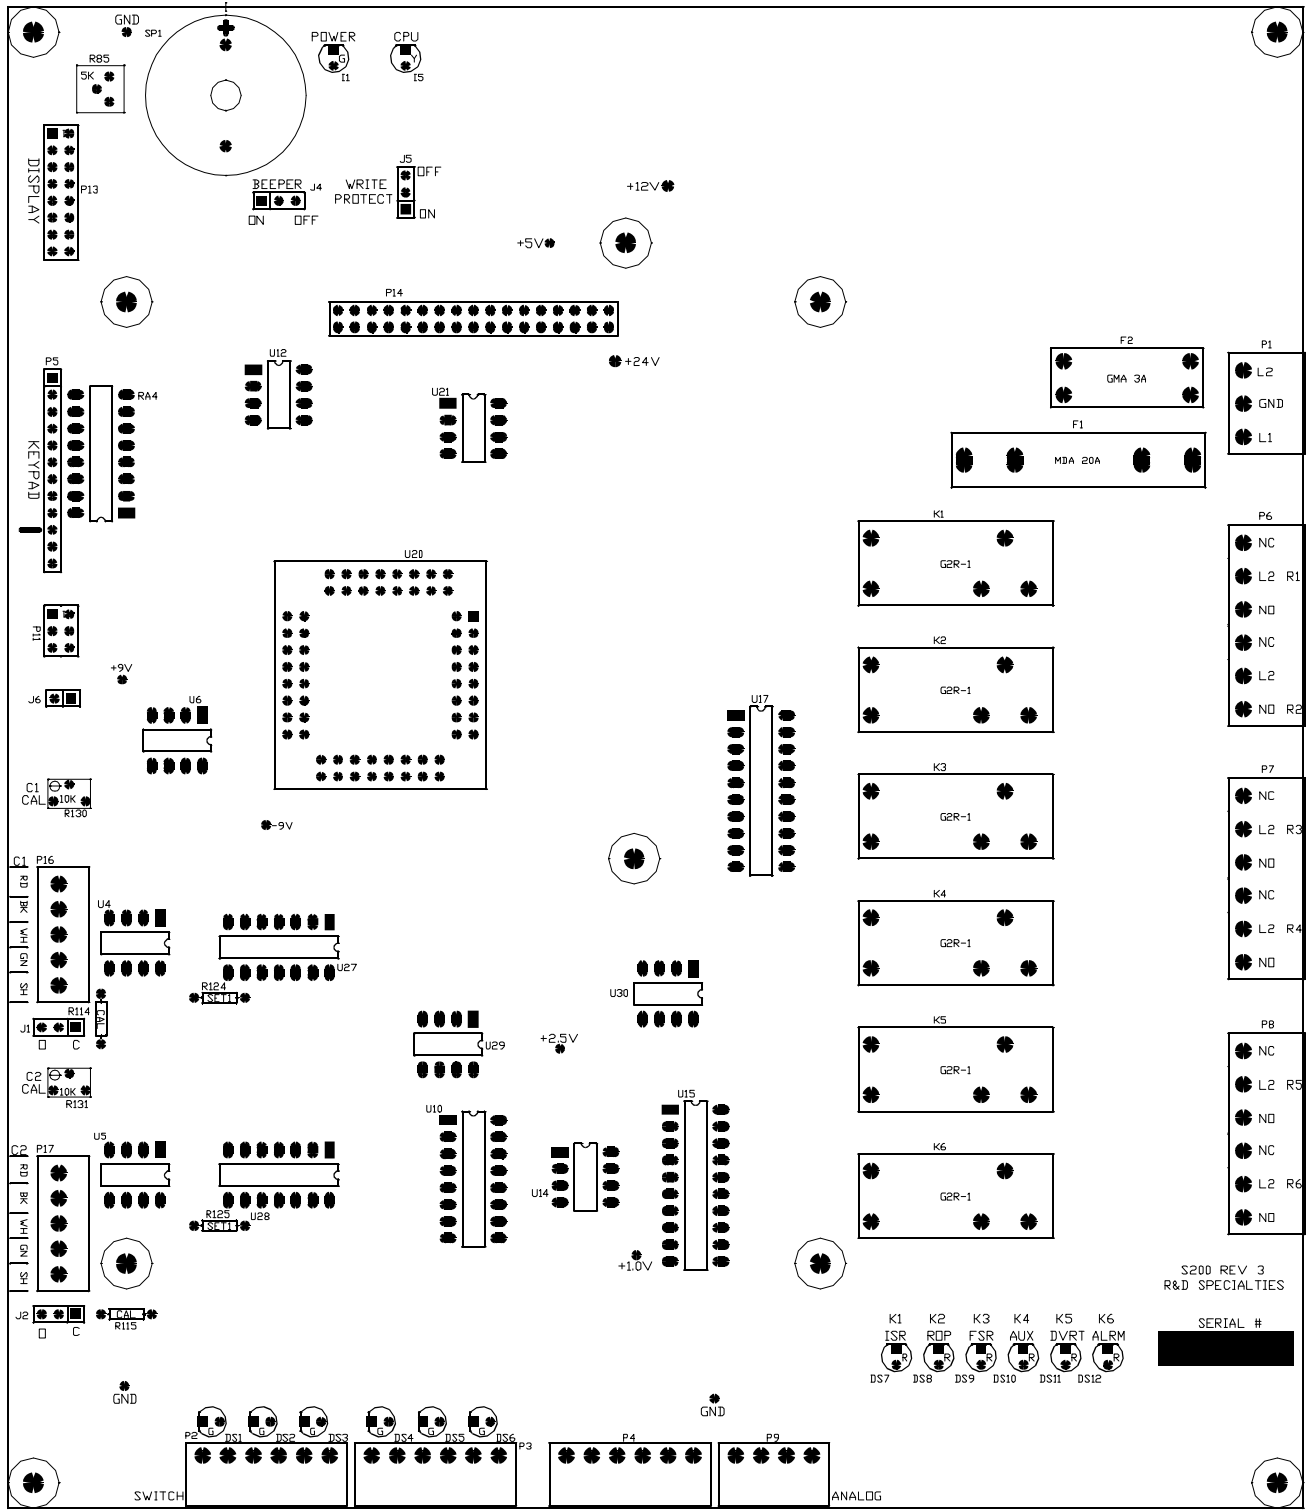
GND
SP1
POWER
G
I1
CPU
Y
I5
R85
5K
DISPLAY
P13
BEEPER J4
ON OFF
WRITE PROTECT
J5
OFF
ON
+12V
+5V
P14
+24V
P5
KEYPAD
RA4
U12
U21
F2
GMA 3A
F1
MDA 20A
P1
L2
GND
L1
K1
G2R-1
P6
NC
L2 R1
NO
NC
L2
NO R2
U20
P11
+9V
J6
U6
K2
G2R-1
U17
K3
G2R-1
P7
NC
L2 R3
NO
NC
L2 R4
NO
C1
CAL
10K
R130
-9V
C1
P16
RD
BK
WH
GN
SH
U4
U27
K4
G2R-1
U30
R124
SET1
J1
R114
CAL
D C
U29
+2.5V
K5
G2R-1
P8
NC
L2 R5
NO
NC
L2 R6
NO
C2
CAL
10K
R131
U10
U15
C2
P17
RD
BK
WH
GN
SH
U5
U28
R125
SET1
U14
K6
G2R-1
+1.0V
S200 REV 3
R&D SPECIALTIES
J2
CAL
R115
D C
K1 ISR
K2 ROP
K3 FSR
K4 AUX
K5 DVRT
K6 ALRM
R R R R R R
DS7 DS8 DS9 DS10 DS11 DS12
SERIAL #
GND
GND
G G G G G G
P2 DS1 DS2 DS3
DS4 DS5 DS6 P3
P4
P9
SWITCH
ANALOG